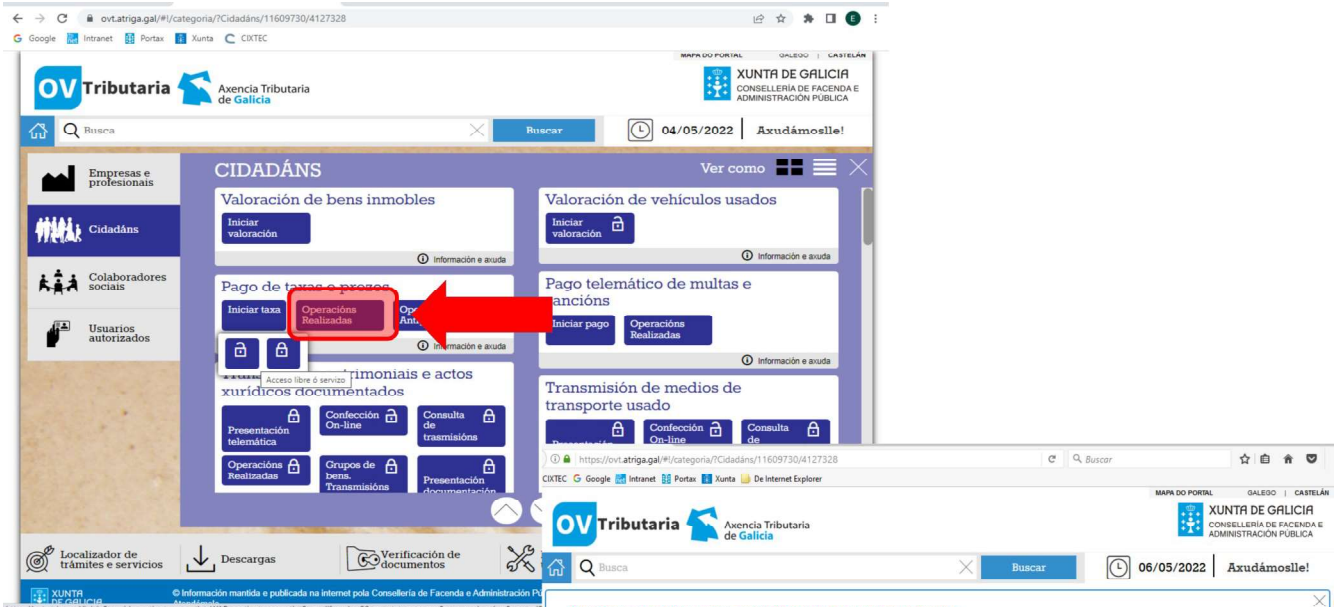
ovt.atriga.gal/#!/categoria/?Cidadáns/11609730/4127328

Google Intranet Portax Xunta CIXTEC

MAPA DO PORTAL GALEGO | CASTELÁN

OV Tributaria Axencia Tributaria de Galicia

XUNTA DE GALICIA CONSELLERÍA DE FACENDA E ADMINISTRACIÓN PÚBLICA

Busca Buscar 04/05/2022 Axudámoslle!

Empresas e profesionais

Cidadáns

Colaboradores sociais

Usuarios autorizados

CIDADÁNS Ver como

Valoración de bens inmobles
Iniciar valoración
Información e axuda

Valoración de vehículos usados
Iniciar valoración
Información e axuda

Pago de taxas e prezos
Iniciar taxa
Operacións Realizadas
Ope Ant
Información e axuda

Acceso libre ó servizo

Pago telemático de multas e sancións
Iniciar pago
Operacións Realizadas
Información e axuda

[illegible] patrimoniais e actos xurídicos documentados
Presentación telemática
Confección On-line
Consulta de trasmisións
Operacións Realizadas
Grupos de bens. Transmisións
Presentación documentación

Transmisión de medios de transporte usado
Presentación
Confección On-line
Consulta de

Localizador de trámites e servicios
Descargas
Verificación de documentos

XUNTA DE GALICIA
© Información mantida e publicada na internet pola Consellería de Facenda e Administración Pú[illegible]

https://ovt.atriga.gal/#!/categoria/?Cidadáns/11609730/4127328
Buscar
CIXTEC Google Intranet Portax Xunta De Internet Explorer

MAPA DO PORTAL GALEGO | CASTELÁN

OV Tributaria Axencia Tributaria de Galicia

XUNTA DE GALICIA CONSELLERÍA DE FACENDA E ADMINISTRACIÓN PÚBLICA

Busca Buscar 06/05/2022 Axudámoslle!